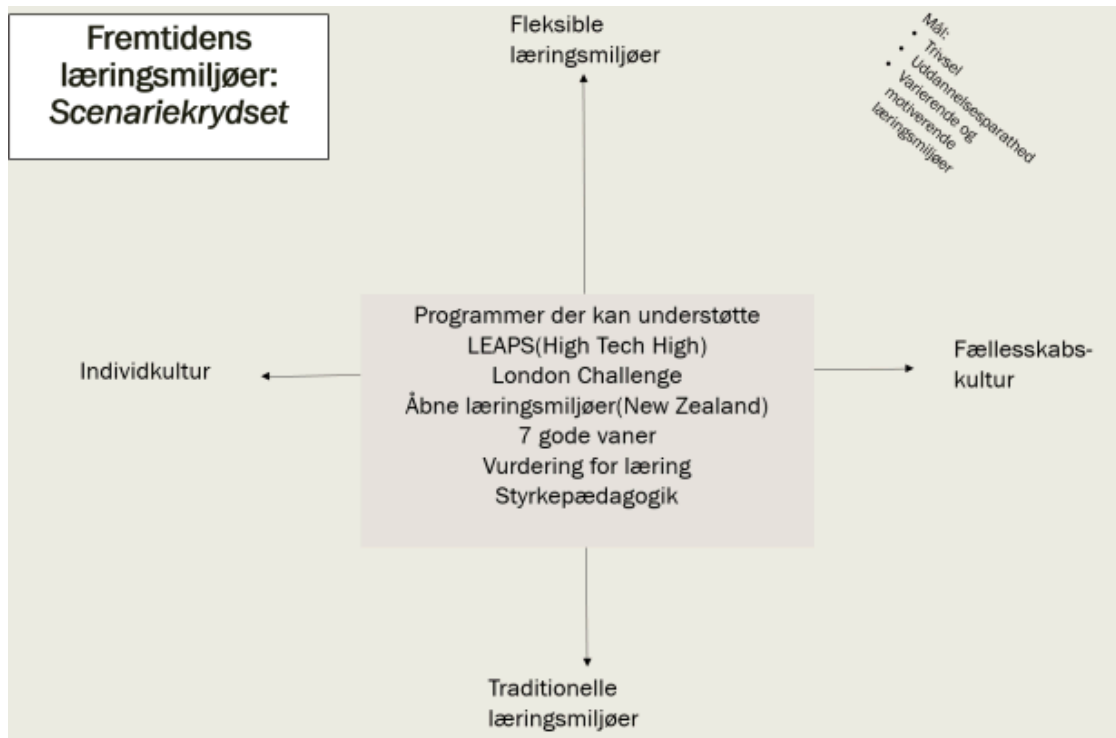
Fremtidens læringsmiljøer: *Scenariekrydset*

Fleksible læringsmiljøer

Mål:
- Trivsel
- Uddannelsesparathed
- Varierende og motiverende læringsmiljøer

Individkultur

Programmer der kan understøtte
LEAPS(High Tech High)
London Challenge
Åbne læringsmiljøer(New Zealand)
7 gode vaner
Vurdering for læring
Styrkepædagogik

Fællesskabskultur

Traditionelle læringsmiljøer